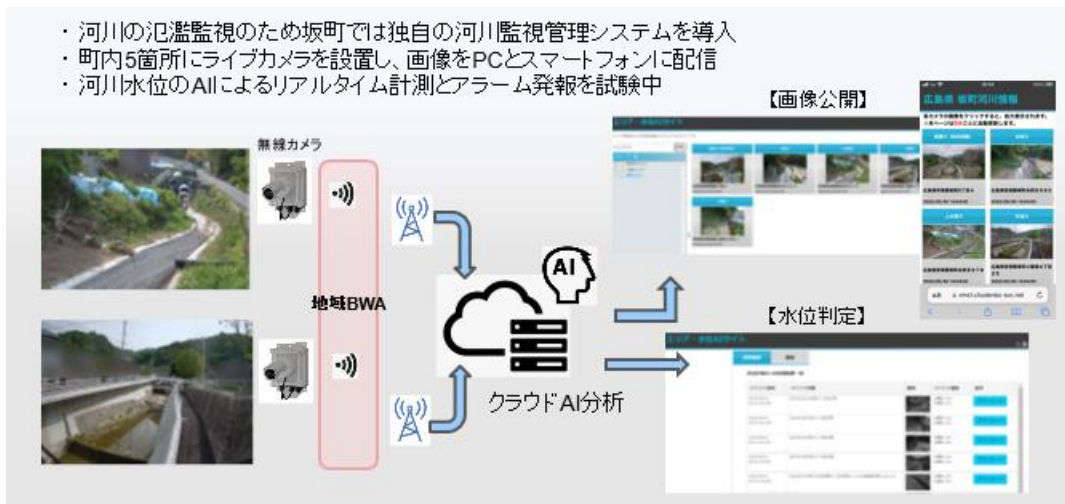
・河川の氾濫監視のため坂町では独自の河川監視管理システムを導入
・町内5箇所にライブカメラを設置し、画像をPCとスマートフォンに配信
・河川水位のAIによるリアルタイム計測とアラーム発報を試験中

無線カメラ

地域BWA

AI

クラウドAI分析

【画像公開】

広島県 坂町河川情報

【水位判定】